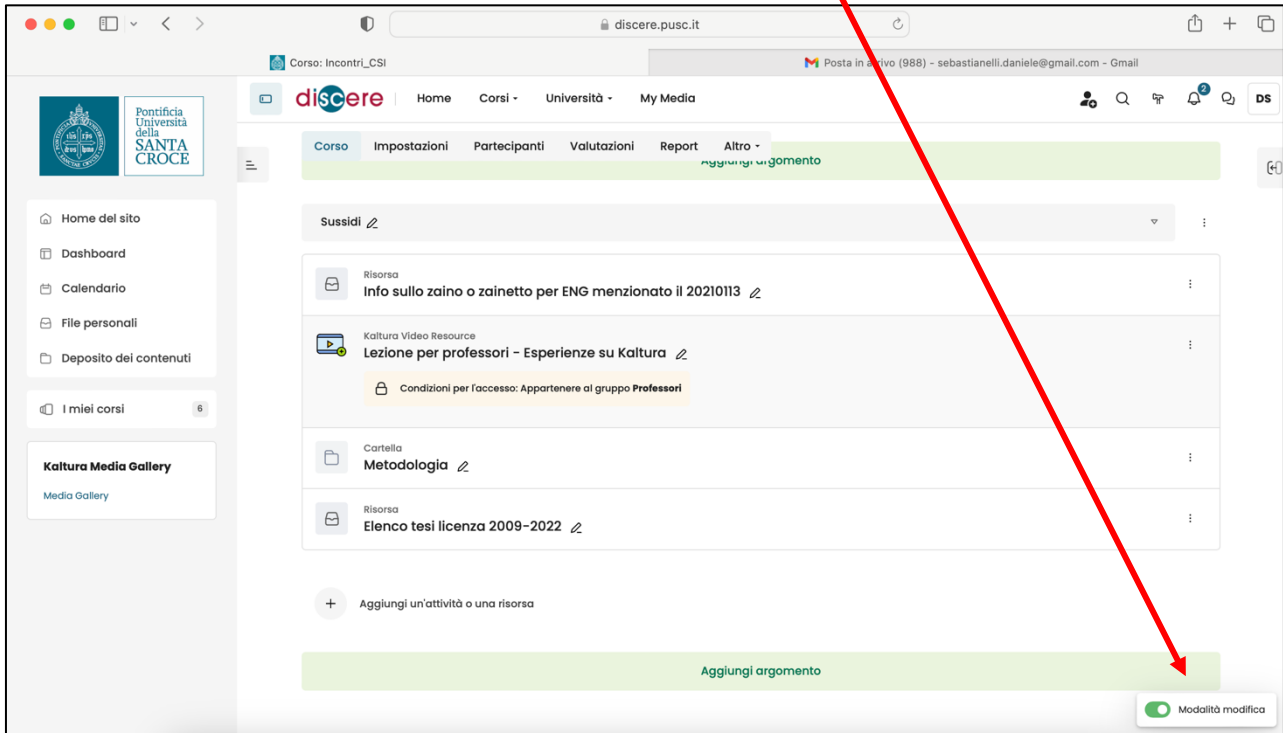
discere.pusc.it

Corso: Incontri_CSI

Posta in arrivo (988) - sebastianelli.daniele@gmail.com - Gmail

Pontificia Università della SANTA CROCE

discere Home Corsi Università My Media

DS

Corso Impostazioni Partecipanti Valutazioni Report Altro

Aggiungi argomento

Home del sito
Dashboard
Calendario
File personali
Deposito dei contenuti

I miei corsi 6

Kaltura Media Gallery
Media Gallery

Sussidi

Risorsa
Info sullo zaino o zainetto per ENG menzionato il 20210113

Kaltura Video Resource
Lezione per professori - Esperienze su Kaltura

Condizioni per l'accesso: Appartenere al gruppo **Professori**

Cartella
Metodologia

Risorsa
Elenco tesi licenza 2009-2022

Aggiungi un'attività o una risorsa

Aggiungi argomento

Modalità modifica